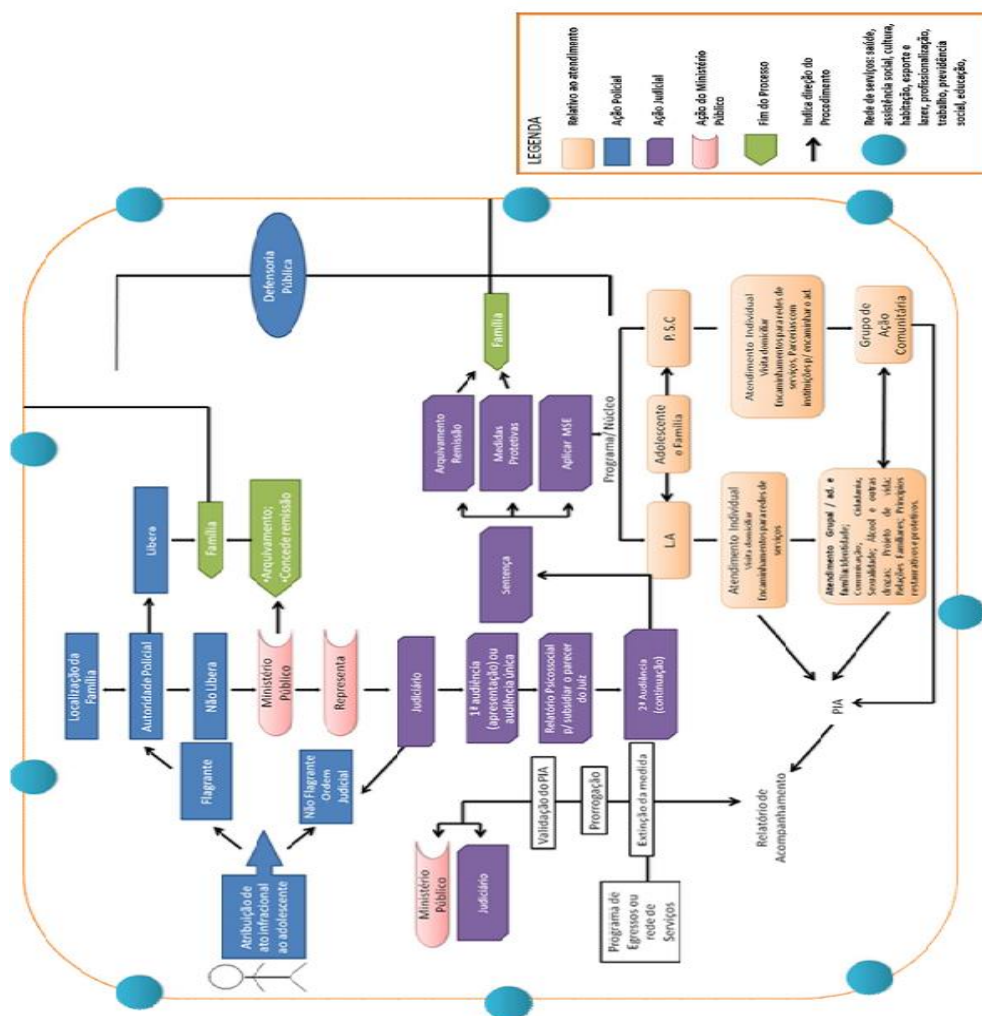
LEGENDA

Relativo ao atendimento

Ação Policial

Ação Judicial

Ação do Ministério Público

Fim do Processo

Indica direção do Procedimento

Rede de serviços: saúde, assistência social, cultura, habitação, esporte e lazer, profissionalização, trabalho, previdência social, educação,

Atribuição de ato infracional ao adolescente

Flagrante

Não Flagrante Ordem Judicial

Localização da Família

Autoridade Policial

Libera

Família

Não Libera

Ministério Público

•Arquivamento; •Concede remissão

Representa

Judiciário

Defensoria Pública

1ª audiência (apresentação) ou audiência única

Relatório Psicossocial p/ subsidiar o parecer do Juiz

2ª Audiência (continuação)

Sentença

Arquivamento Remissão

Medidas Protetivas

Aplicar MSE

Família

Programa/ Núcleo

LA

Adolescente e Família

P.S.C

Atendimento Individual Visita domiciliar Encaminhamentos para redes de serviços

Atendimento Individual Visita domiciliar Encaminhamentos para redes de serviços. Parcerias com instituições p/ encaminhar o ad.

Atendimento Grupal / ad. e família:Identidade; Cidadania, Comunicação; Sexualidade; Álcool e outras drogas; Projeto de vida; Relações Familiares; Princípios restaurativos e protetivos.

Grupo de Ação Comunitária

PIA

Relatório de Acompanhamento

Validação do PIA

Prorrogação

Extinção da medida

Ministério Público

Judiciário

Programa de Egressos ou rede de Serviços